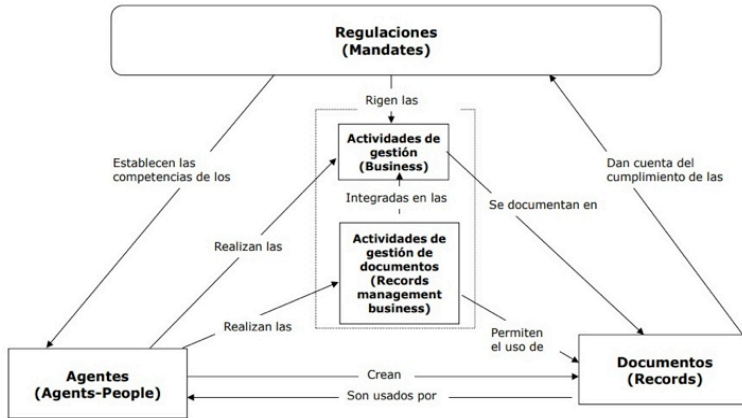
Regulaciones
(Mandates)

Rigen las

Actividades de gestión
(Business)

Establecen las competencias de los

Dan cuenta del cumplimiento de las

Integradas en las

Se documentan en

Realizan las

Actividades de gestión de documentos
(Records management business)

Realizan las

Permiten el uso de

Agentes
(Agents-People)

Crean

Son usados por

Documentos
(Records)